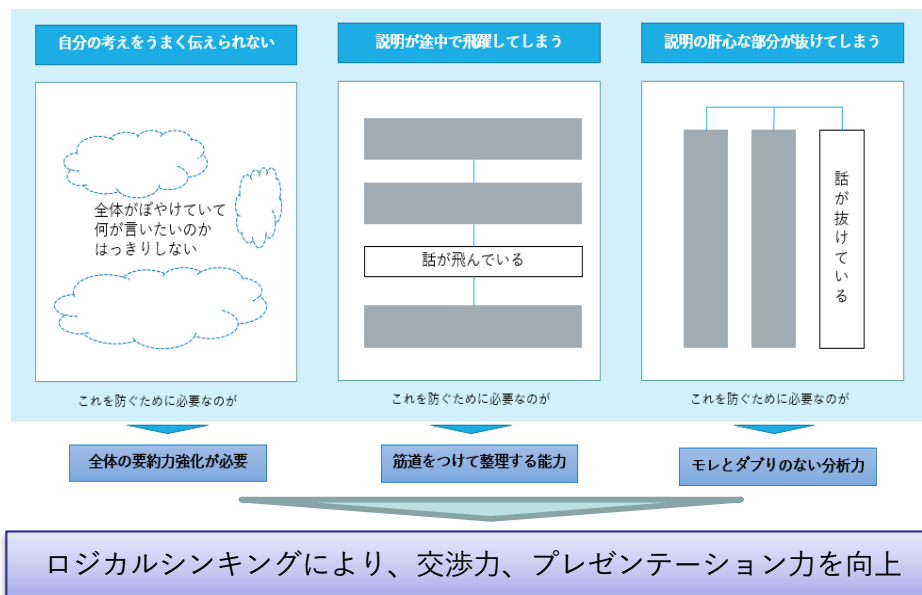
自分の考えをうまく伝えられない

全体がぼやけていて
何が言いたいのか
はっきりしない

これを防ぐために必要なのが

全体の要約力強化が必要

説明が途中で飛躍してしまう

話が飛んでいる

これを防ぐために必要なのが

筋道をつけて整理する能力

説明の肝心な部分が抜けてしまう

話が抜けている

これを防ぐために必要なのが

モレとダブリのない分析力

ロジカルシンキングにより、交渉力、プレゼンテーション力を向上